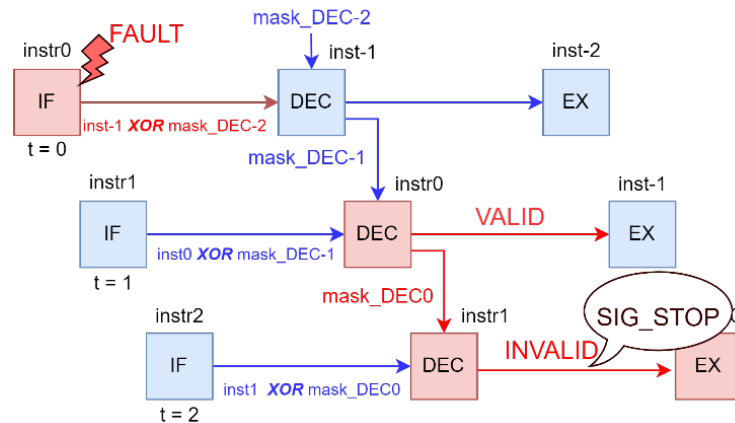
FAULT

mask_DEC-2

instr0

inst-1

inst-2

IF

DEC

EX

inst-1 *XOR* mask_DEC-2

t = 0

mask_DEC-1

instr1

instr0

inst-1

VALID

IF

DEC

EX

inst0 *XOR* mask_DEC-1

t = 1

mask_DEC0

instr2

instr1

SIG_STOP

INVALID

IF

DEC

EX

inst1 *XOR* mask_DEC0

t = 2